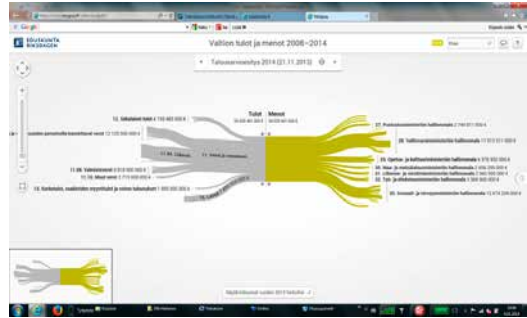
Valtion tulot ja menot 2006–2014

Talousarvioesitys 2014 (21.11.2013)

Tulot
Menot

12. Sekalaiset tulot

Tuloveroi, ostovarat...

11.04. Valmisteverot

11.19. Muut verot

15. Korkotulot, osakkeiden myyntitulot ja voiton tuloutukset

27. Puolustusministeriön hallinnonala

28. Valtiovarainministeriön hallinnonala

29. Opetus- ja kulttuuriministeriön hallinnonala

30. Maa- ja metsätalousministeriön hallinnonala

31. Liikenne- ja viestintäministeriön hallinnonala

32. Työ- ja elinkeinoministeriön hallinnonala

33. Sosiaali- ja terveysministeriön hallinnonala